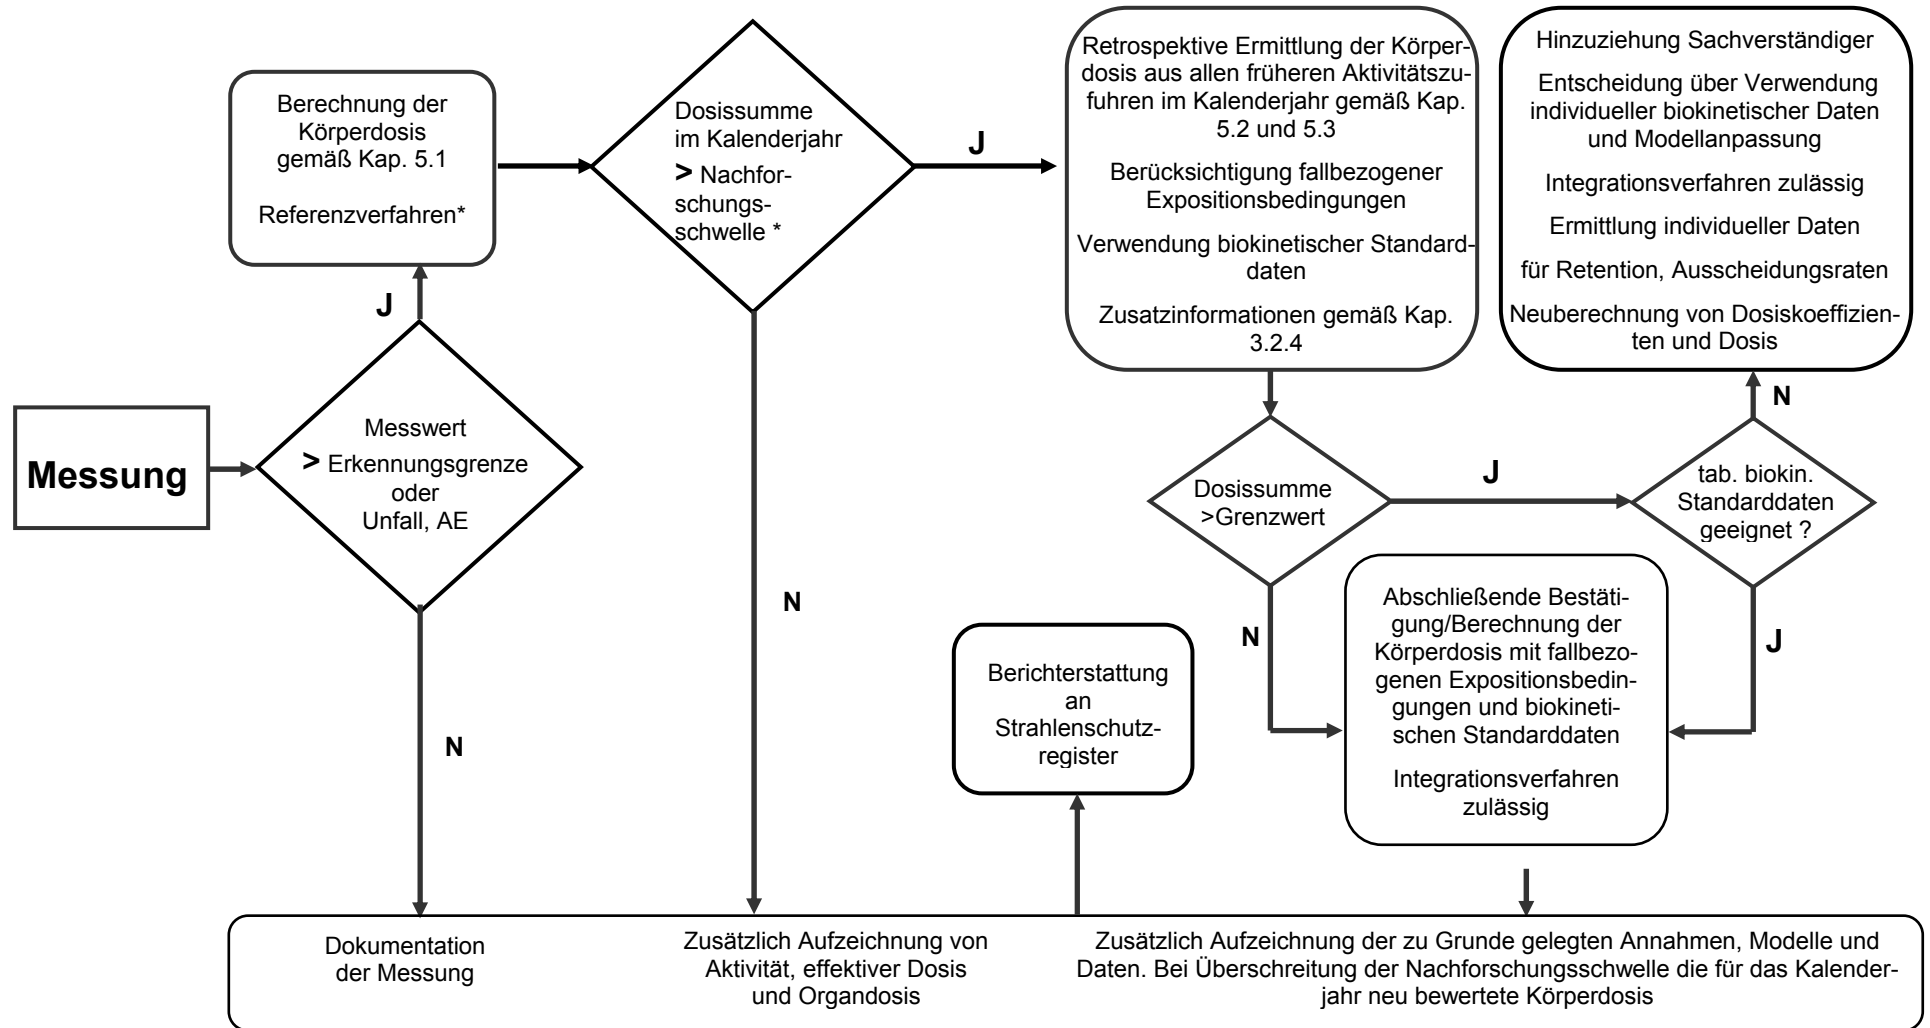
Messung

Messwert
> Erkennungsgrenze
oder
Unfall, AE

J

Berechnung der Körperdosis gemäß Kap. 5.1

Referenzverfahren*

N

Dosissumme im Kalenderjahr
> Nachforschungsschwelle *

J

N

Retrospektive Ermittlung der Körperdosis aus allen früheren Aktivitätszufuhren im Kalenderjahr gemäß Kap. 5.2 und 5.3

Berücksichtigung fallbezogener Expositionsbedingungen

Verwendung biokinetischer Standarddaten

Zusatzinformationen gemäß Kap. 3.2.4

Hinzuziehung Sachverständiger

Entscheidung über Verwendung individueller biokinetischer Daten und Modellanpassung

Integrationsverfahren zulässig

Ermittlung individueller Daten

für Retention, Ausscheidungsraten

Neuberechnung von Dosiskoeffizienten und Dosis

N

Dosissumme >Grenzwert

J

tab. biokin. Standarddaten geeignet ?

N

J

Berichterstattung an Strahlenschutzregister

Abschließende Bestätigung/Berechnung der Körperdosis mit fallbezogenen Expositionsbedingungen und biokinetischen Standarddaten

Integrationsverfahren zulässig

Dokumentation der Messung

Zusätzlich Aufzeichnung von Aktivität, effektiver Dosis und Organdosis

Zusätzlich Aufzeichnung der zu Grunde gelegten Annahmen, Modelle und Daten. Bei Überschreitung der Nachforschungsschwelle die für das Kalenderjahr neu bewertete Körperdosis